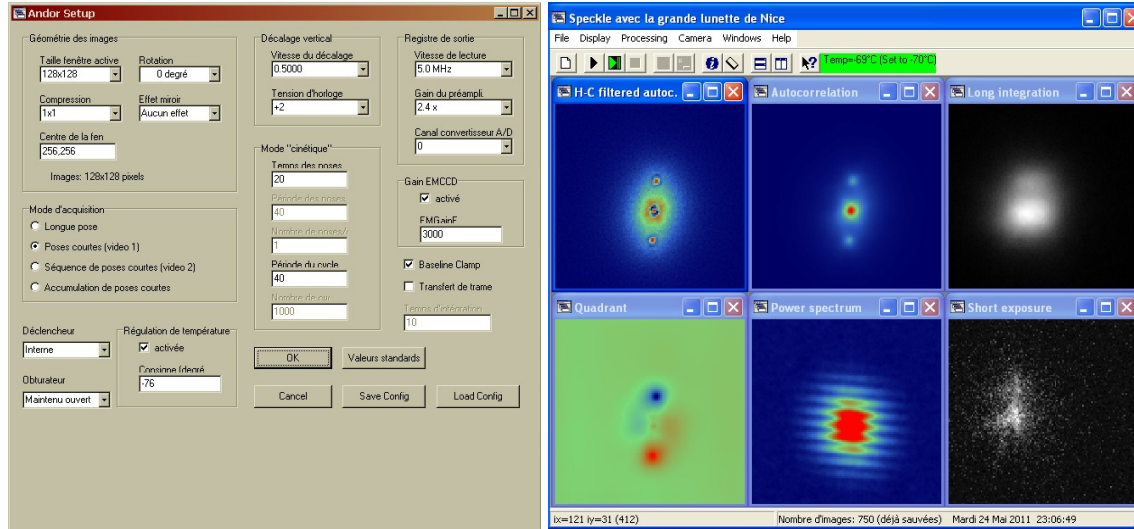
Andor Setup

Géométrie des images
Taille fenêtre active
128x128
Rotation
0 degré
Compression
1x1
Effet miroir
Aucun effet
Centre de la fen
256,256
Images: 128x128 pixels

Décalage vertical
Vitesse du décalage
0.5000
Tension d'horloge
+2

Registre de sortie
Vitesse de lecture
5.0 MHz
Gain du préampli.
2.4 x
Canal convertisseur A/D
0

Mode "cinétique"
Temps des poses
20
Période des poses
40
Nombre de poses/
1
Période du cycle
40
Nombre de cyc
1000

Gain EMCCD
activé
EMGainF
3000

Baseline Clamp
Transfert de trame
Temps d'intégration
10

Mode d'acquisition
Longue pose
Poses courtes (video 1)
Séquence de poses courtes (video 2)
Accumulation de poses courtes

Déclencheur
Interne
Obturateur
Maintenu ouvert

Régulation de température
activée
Consigne (degré
-76

OK
Valeurs standards
Cancel
Save Config
Load Config

Speckle avec la grande lunette de Nice
File Display Processing Camera Windows Help
Temp=-69°C (Set to -70°C)

H-C filtered autoc.
Autocorrelation
Long integration
Quadrant
Power spectrum
Short exposure

ix=121 iy=31 (412)
Nombre d'images: 750 (déjà sauvées) Mardi 24 Mai 2011 23:06:49